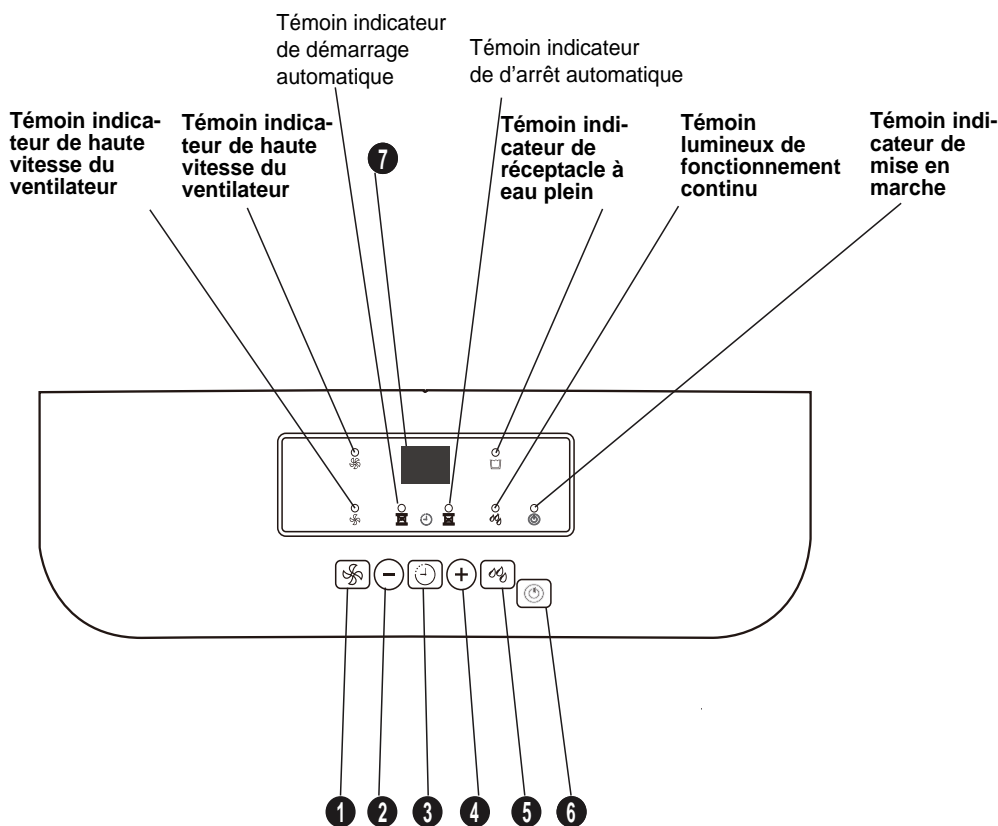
Témoin indicateur de démarrage automatique

Témoin indicateur de d'arrêt automatique

Témoin indicateur de haute vitesse du ventilateur

Témoin indicateur de haute vitesse du ventilateur

7

Témoin indicateur de réceptacle à eau plein

Témoin lumineux de fonctionnement continu

Témoin indicateur de mise en marche

1 2 3 4 5 6